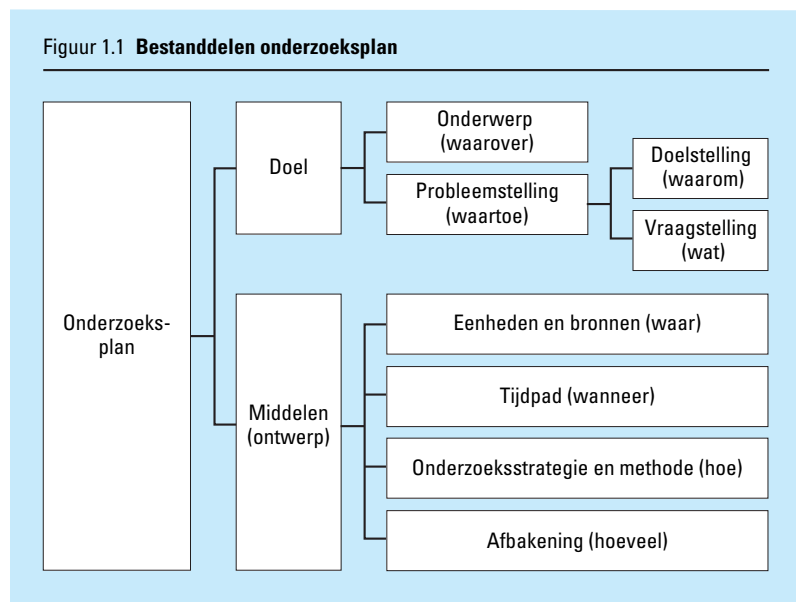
Figuur 1.1 **Bestanddelen onderzoeksplan**

Onderzoeks-plan

Doel

Onderwerp (waarover)

Probleemstelling (waartoe)

Doelstelling (waarom)

Vraagstelling (wat)

Middelen (ontwerp)

Eenheden en bronnen (waar)

Tijdpad (wanneer)

Onderzoeksstrategie en methode (hoe)

Afbakening (hoeveel)